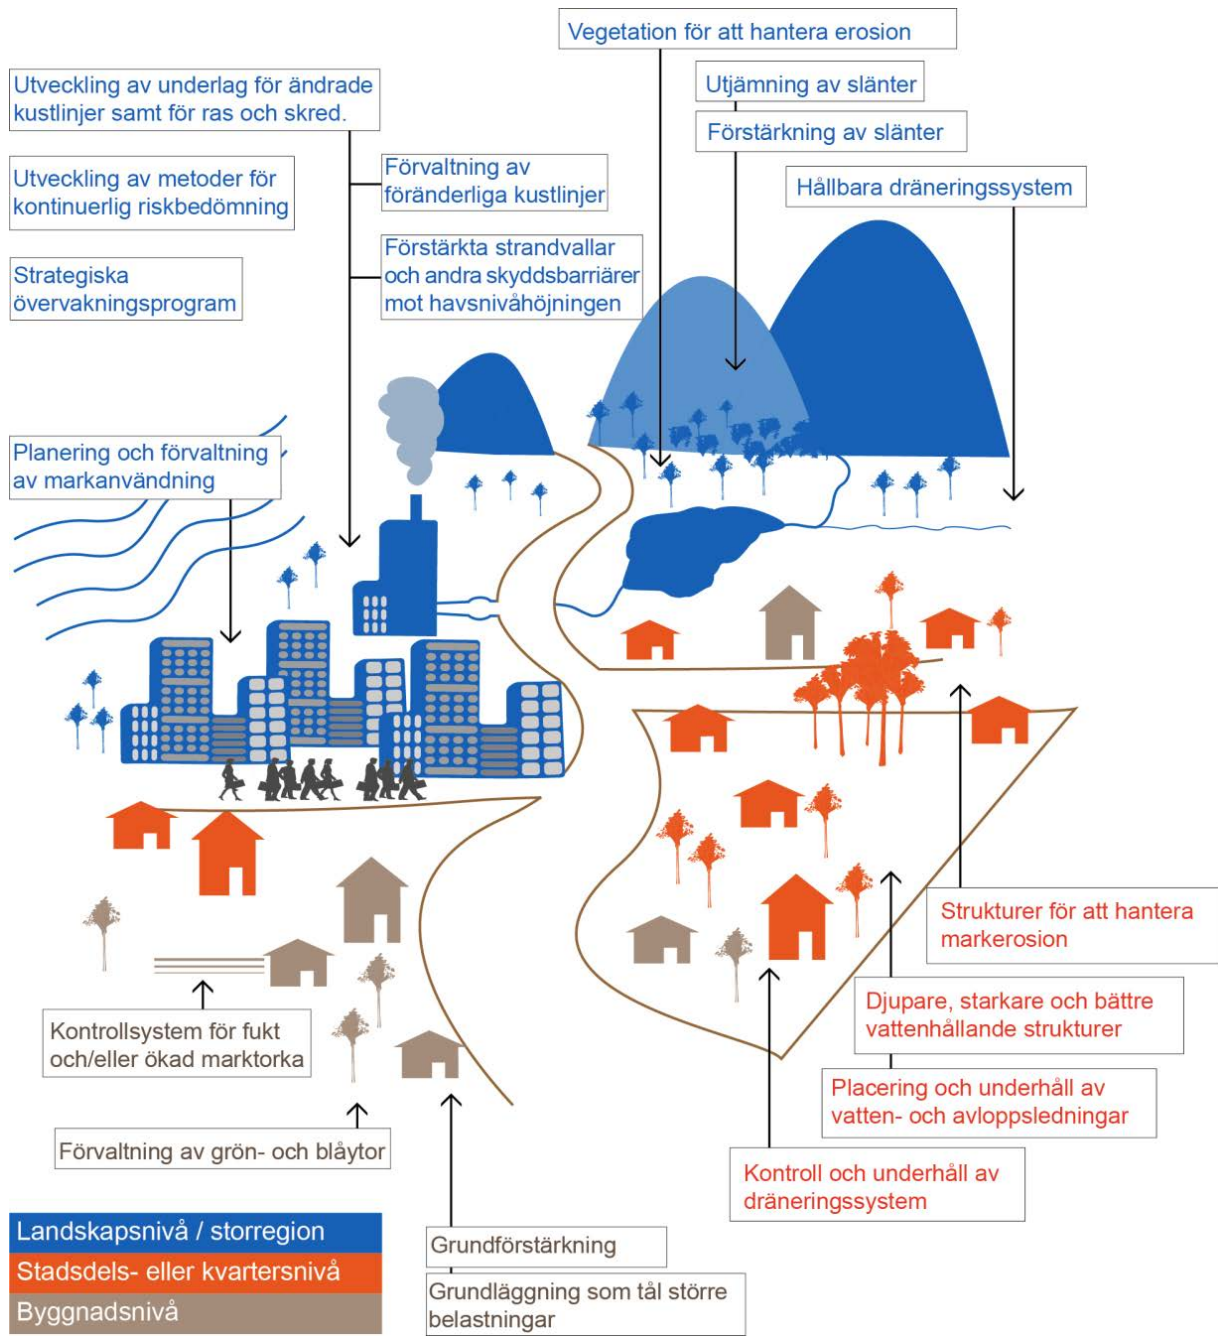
Vegetation för att hantera erosion

Utveckling av underlag för ändrade kustlinjer samt för ras och skred.

Utjämning av slänter

Förstärkning av slänter

Förvaltning av föränderliga kustlinjer

Utveckling av metoder för kontinuerlig riskbedömning

Hållbara dräneringssystem

Förstärkta strandvallar och andra skyddsbarriärer mot havsnivåhöjningen

Strategiska övervakningsprogram

Planering och förvaltning av markanvändning

Strukturer för att hantera markerosion

Djupare, starkare och bättre vattenhållande strukturer

Kontrollsystem för fukt och/eller ökad marktorka

Placering och underhåll av vatten- och avloppsledningar

Förvaltning av grön- och blåytor

Kontroll och underhåll av dräneringssystem

Landskapsnivå / storregion

Stadsdels- eller kvartersnivå

Byggnadsnivå

Grundförstärkning

Grundläggning som tål större belastningar